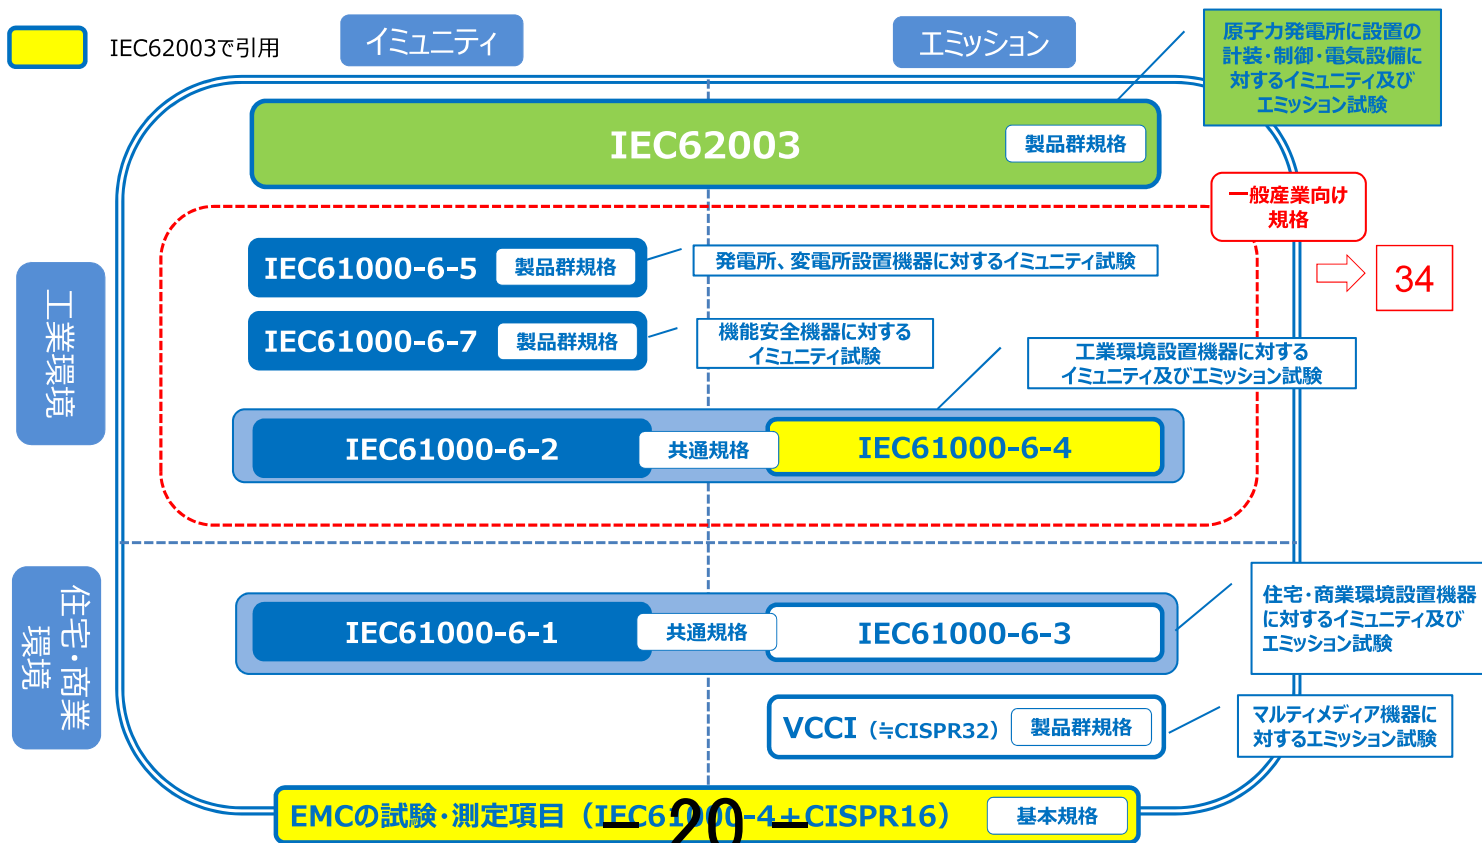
IEC62003で引用

イミュニティ

エミッション

原子力発電所に設置の計装・制御・電気設備に対するイミュニティ及びエミッション試験

IEC62003 製品群規格

一般産業向け規格

34

工業環境

IEC61000-6-5 製品群規格

発電所、変電所設置機器に対するイミュニティ試験

IEC61000-6-7 製品群規格

機能安全機器に対するイミュニティ試験

工業環境設置機器に対するイミュニティ及びエミッション試験

IEC61000-6-2 共通規格 IEC61000-6-4

住宅・商業環境

IEC61000-6-1 共通規格 IEC61000-6-3

住宅・商業環境設置機器に対するイミュニティ及びエミッション試験

VCCI (≒CISPR32) 製品群規格

マルティメディア機器に対するエミッション試験

EMCの試験・測定項目（IEC61000-4＋CISPR16） 基本規格

－ 20 －